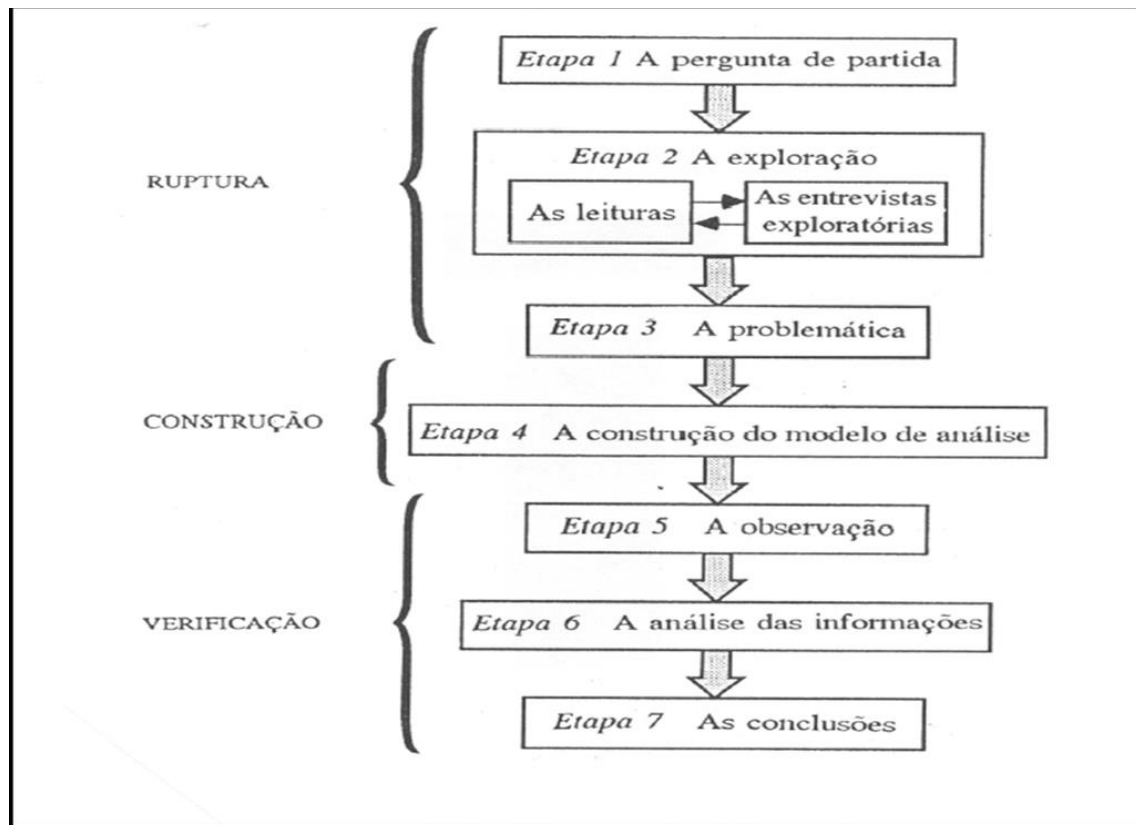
RUPTURA

Etapa 1 A pergunta de partida

Etapa 2 A exploração

As leituras

As entrevistas exploratórias

Etapa 3 A problemática

CONSTRUÇÃO

Etapa 4 A construção do modelo de análise

VERIFICAÇÃO

Etapa 5 A observação

Etapa 6 A análise das informações

Etapa 7 As conclusões